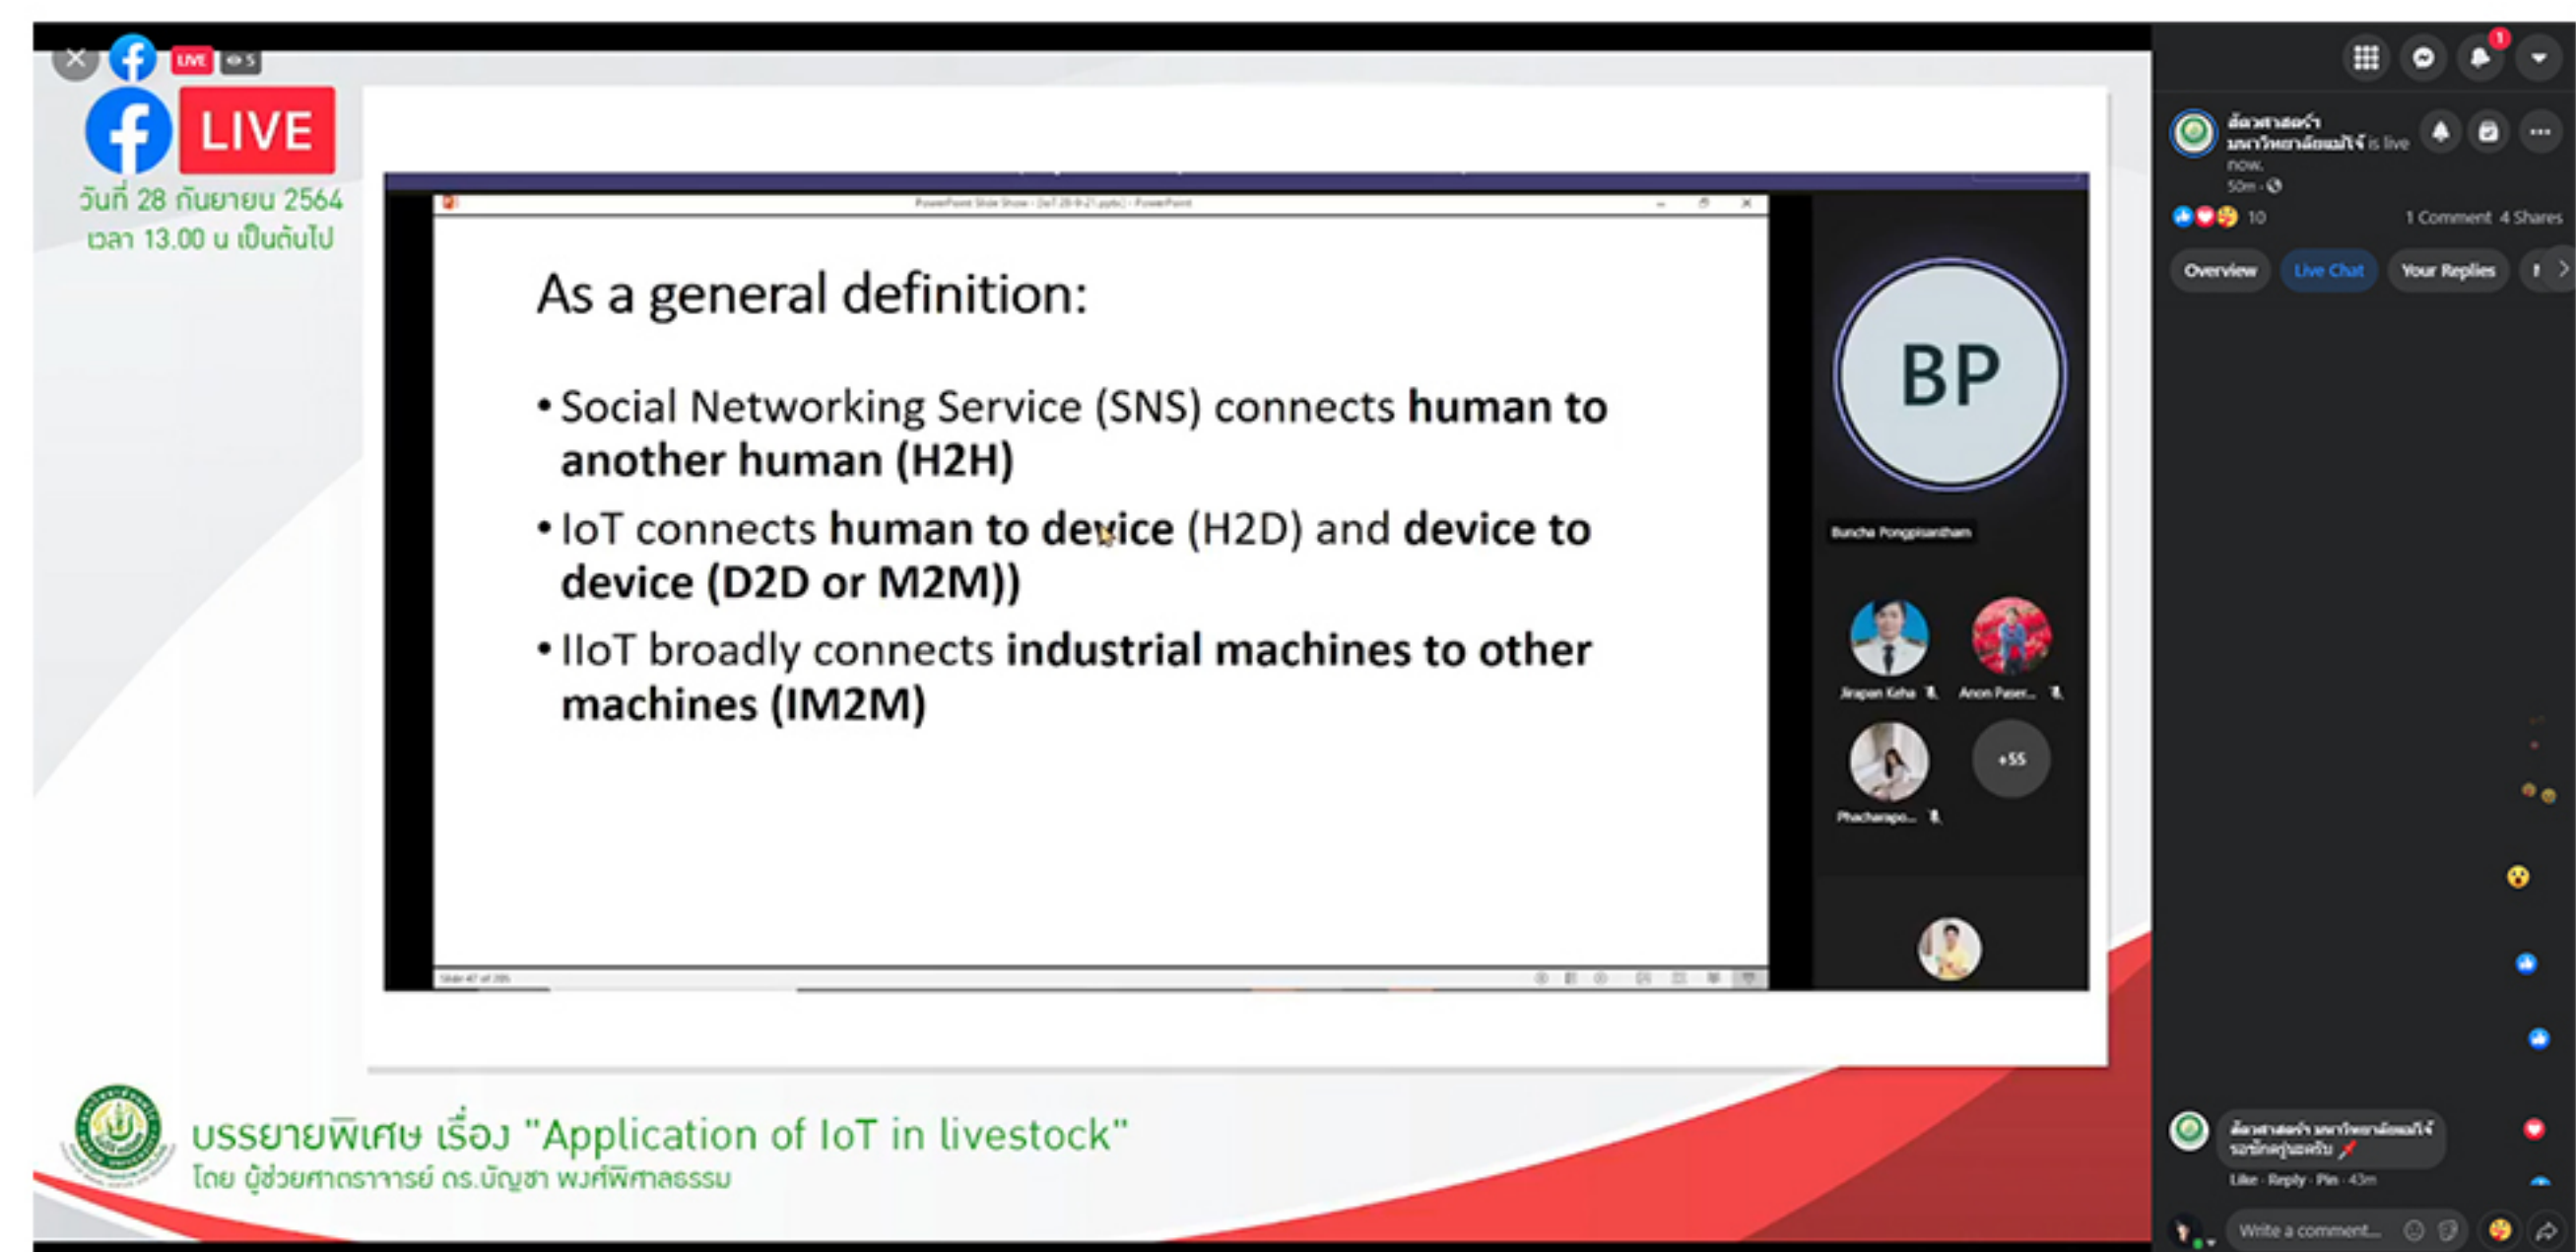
LIVE 5

LIVE

วันที่ 28 กันยายน 2564
เวลา 13.00 น เป็นต้นไป

As a general definition:

• Social Networking Service (SNS) connects human to another human (H2H)

• IoT connects human to device (H2D) and device to device (D2D or M2M))

• IIoT broadly connects industrial machines to other machines (IM2M)

BP

Buncha Pongpisantham

Jirapan Keha

Anon Paser...

Phacharapo...

+55

บรรยายพิเศษ เรื่อง "Application of IoT in livestock"
โดย ผู้ช่วยศาสตราจารย์ ดร.บัญชา พงศ์พิศาลธรรม

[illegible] is live now.
50m

10

1 Comment 4 Shares

Overview

Live Chat

Your Replies

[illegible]

Like · Reply · Pin · 43m

Write a comment...